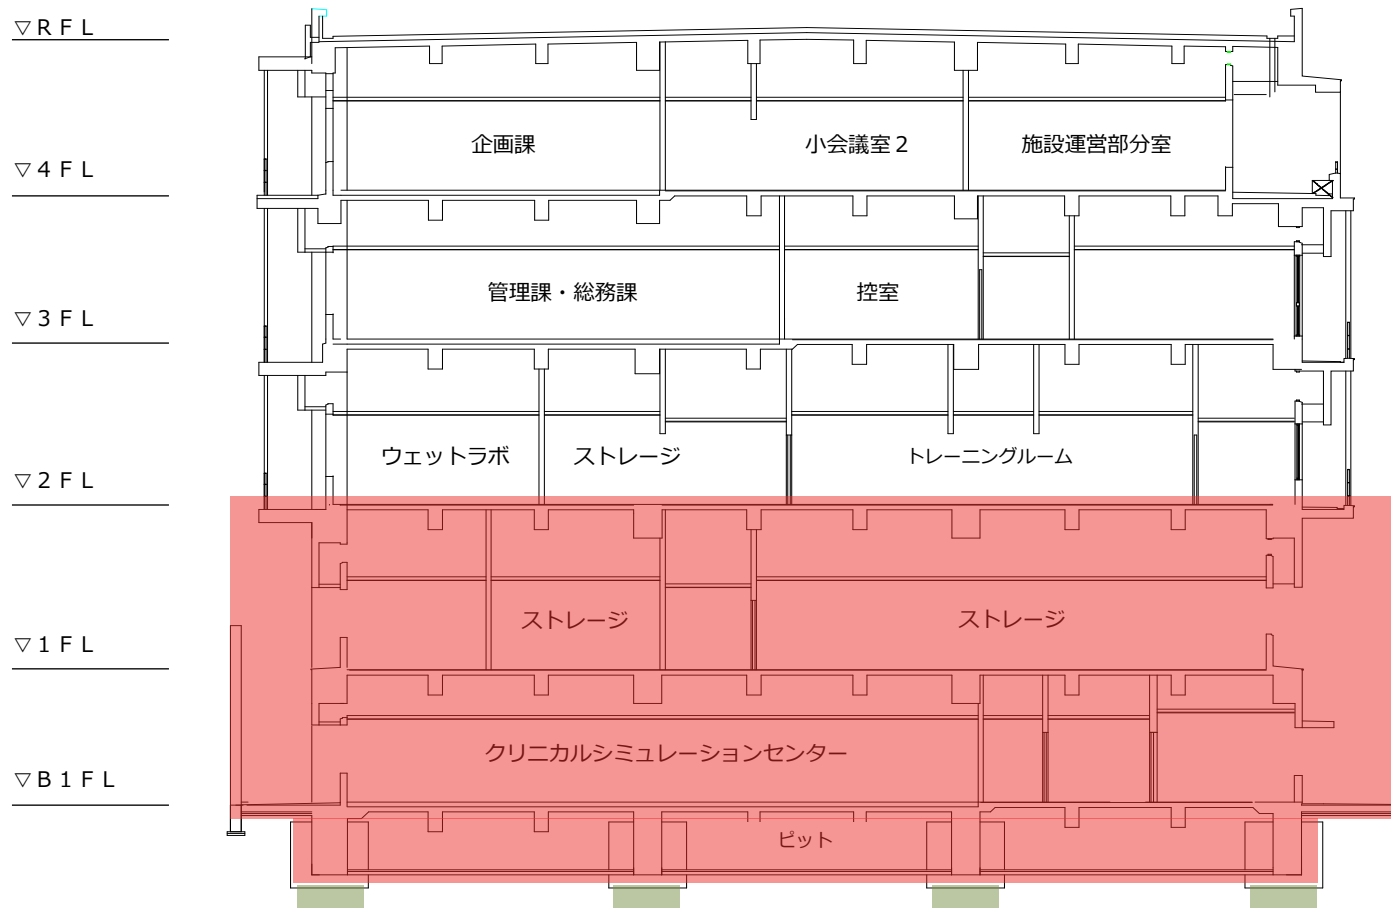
▽ＲＦＬ

▽４ＦＬ

▽３ＦＬ

▽２ＦＬ

▽１ＦＬ

▽Ｂ１ＦＬ

企画課

小会議室２

施設運営部分室

管理課・総務課

控室

ウェットラボ

ストレージ

トレーニングルーム

ストレージ

ストレージ

クリニカルシミュレーションセンター

ピット